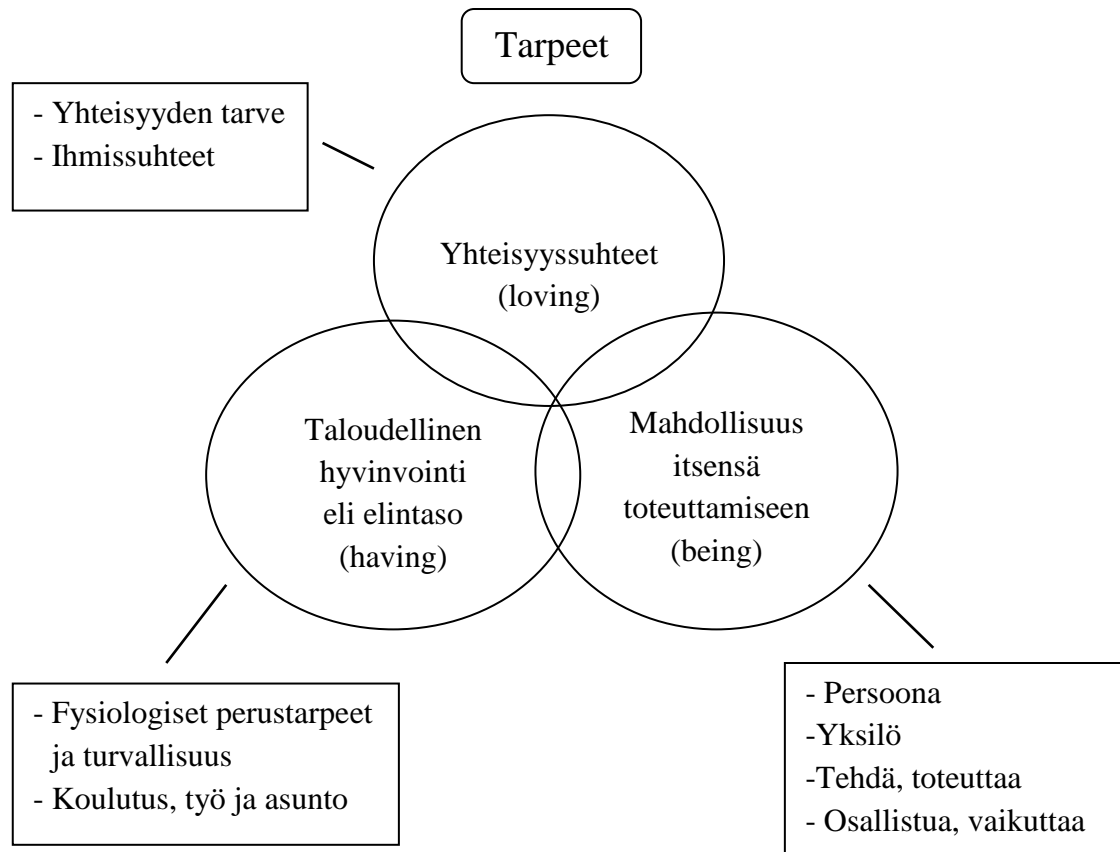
Tarpeet

- Yhteisyyden tarve
- Ihmissuhteet

Yhteisyyssuhteet (loving)

Taloudellinen hyvinvointi eli elintaso (having)

Mahdollisuus itsensä toteuttamiseen (being)

- Fysiologiset perustarpeet ja turvallisuus
- Koulutus, työ ja asunto

- Persoona
-Yksilö
-Tehdä, toteuttaa
- Osallistua, vaikuttaa